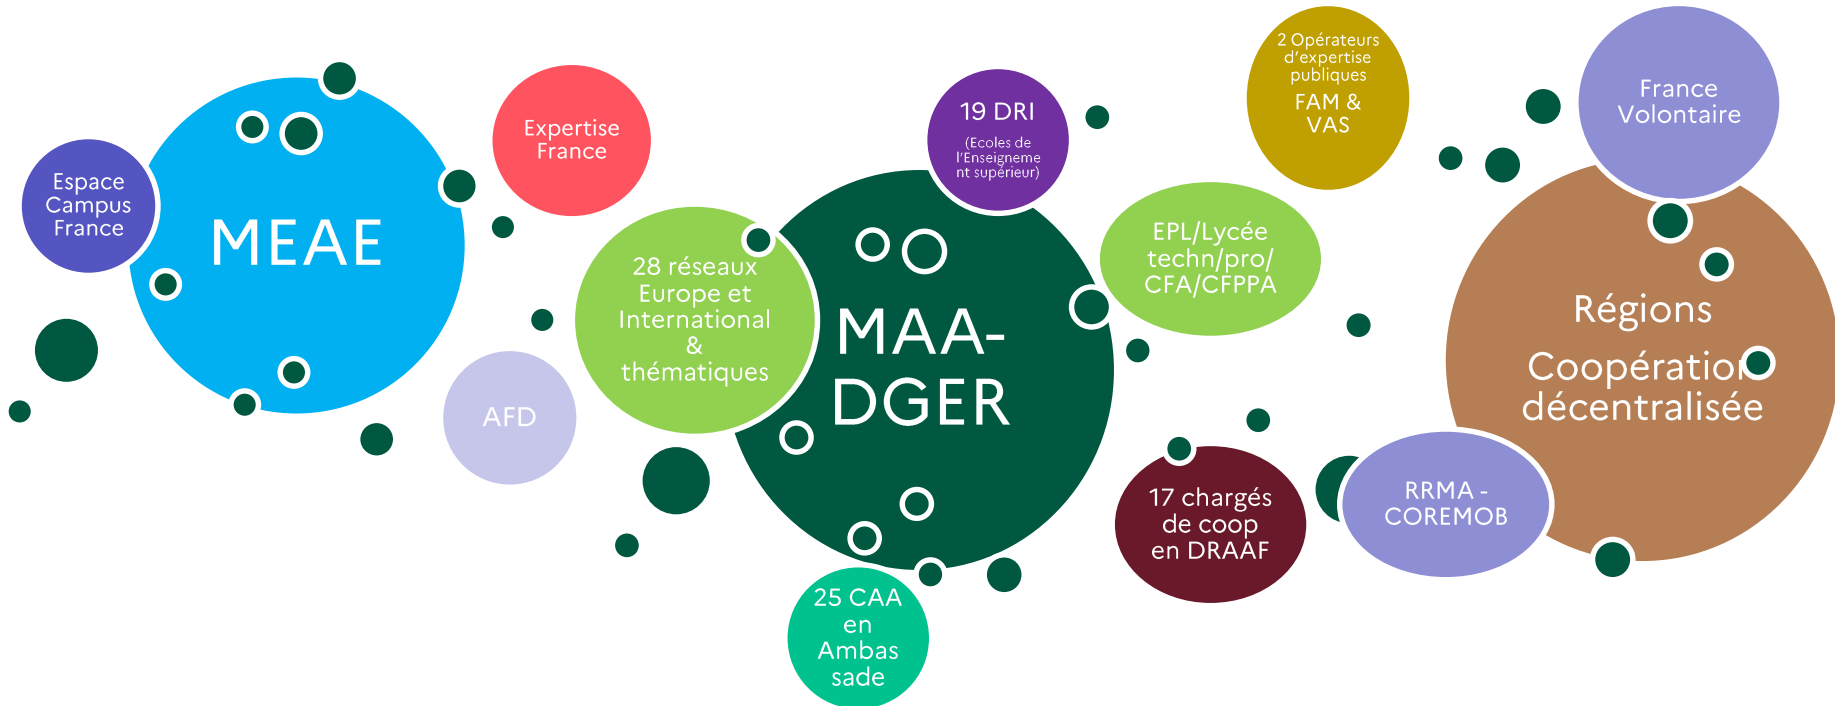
Espace Campus France

MEAE

Expertise France

AFD

28 réseaux Europe et International & thématiques

19 DRI

(Ecoles de l'Enseignement supérieur)

MAA-DGER

25 CAA en Ambassade

2 Opérateurs d'expertise publiques

FAM & VAS

EPL/Lycée techn/pro/ CFA/CFPPA

17 chargés de coop en DRAAF

France Volontaire

Régions

Coopération décentralisée

RRMA - COREMOB